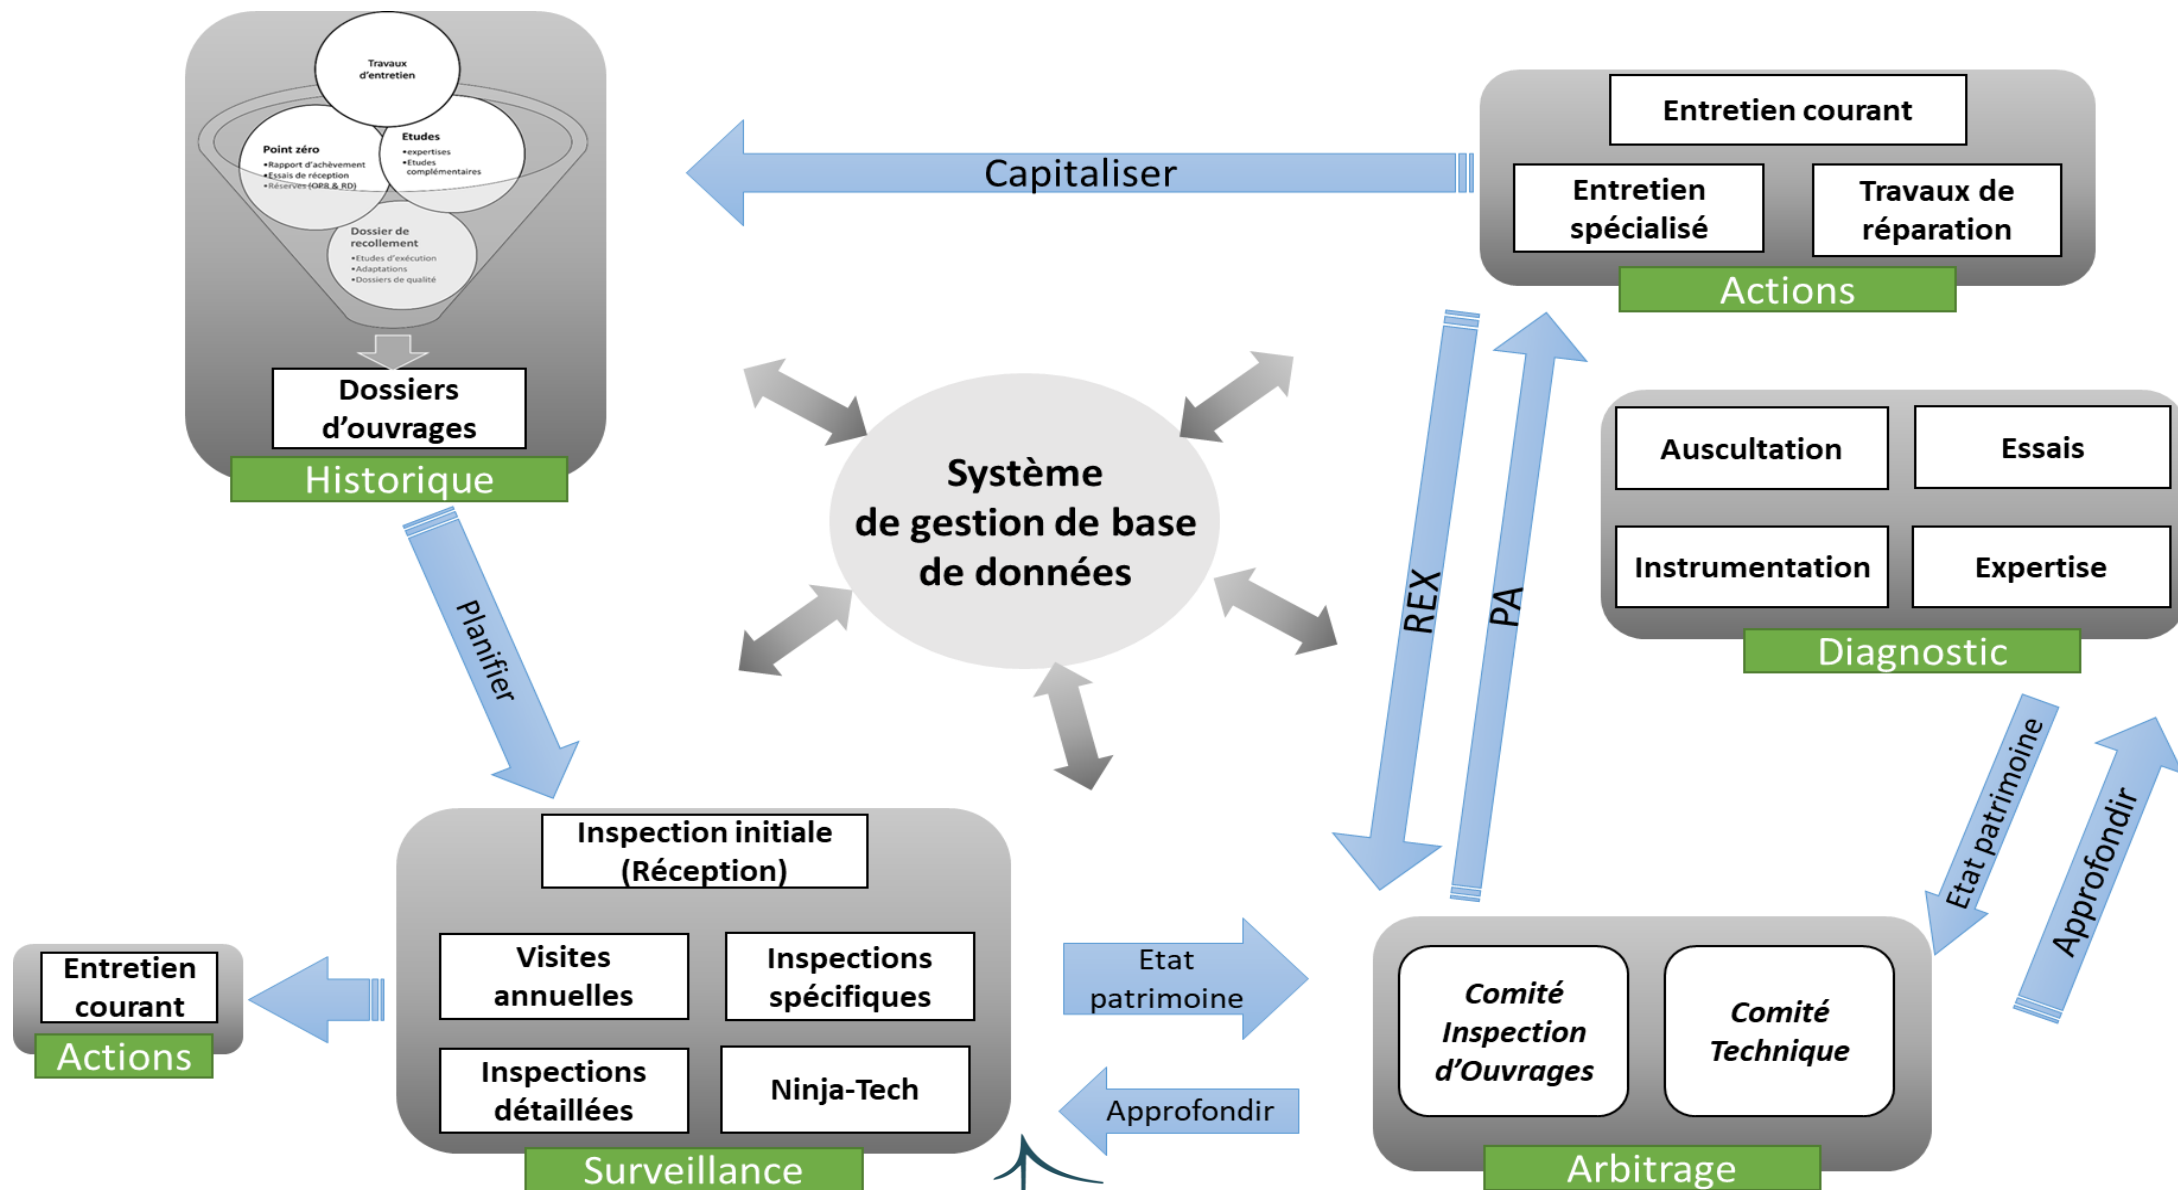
Travaux d'entretien

Point zéro
•Rapport d'achèvement
•Essais de réception
•Réserves (OPR & RD)

Etudes
•expertises
•Etudes complémentaires

Dossier de recollement
•Etudes d'exécution
•Adaptations
•Dossiers de qualité

Dossiers d'ouvrages

Historique

Capitaliser

Entretien courant

Entretien spécialisé

Travaux de réparation

Actions

Système de gestion de base de données

REX

PA

Auscultation

Essais

Instrumentation

Expertise

Diagnostic

Planifier

Etat patrimoine

Approfondir

Inspection initiale (Réception)

Visites annuelles

Inspections spécifiques

Inspections détaillées

Ninja-Tech

Surveillance

Entretien courant

Actions

Etat patrimoine

Approfondir

Comité Inspection d'Ouvrages

Comité Technique

Arbitrage